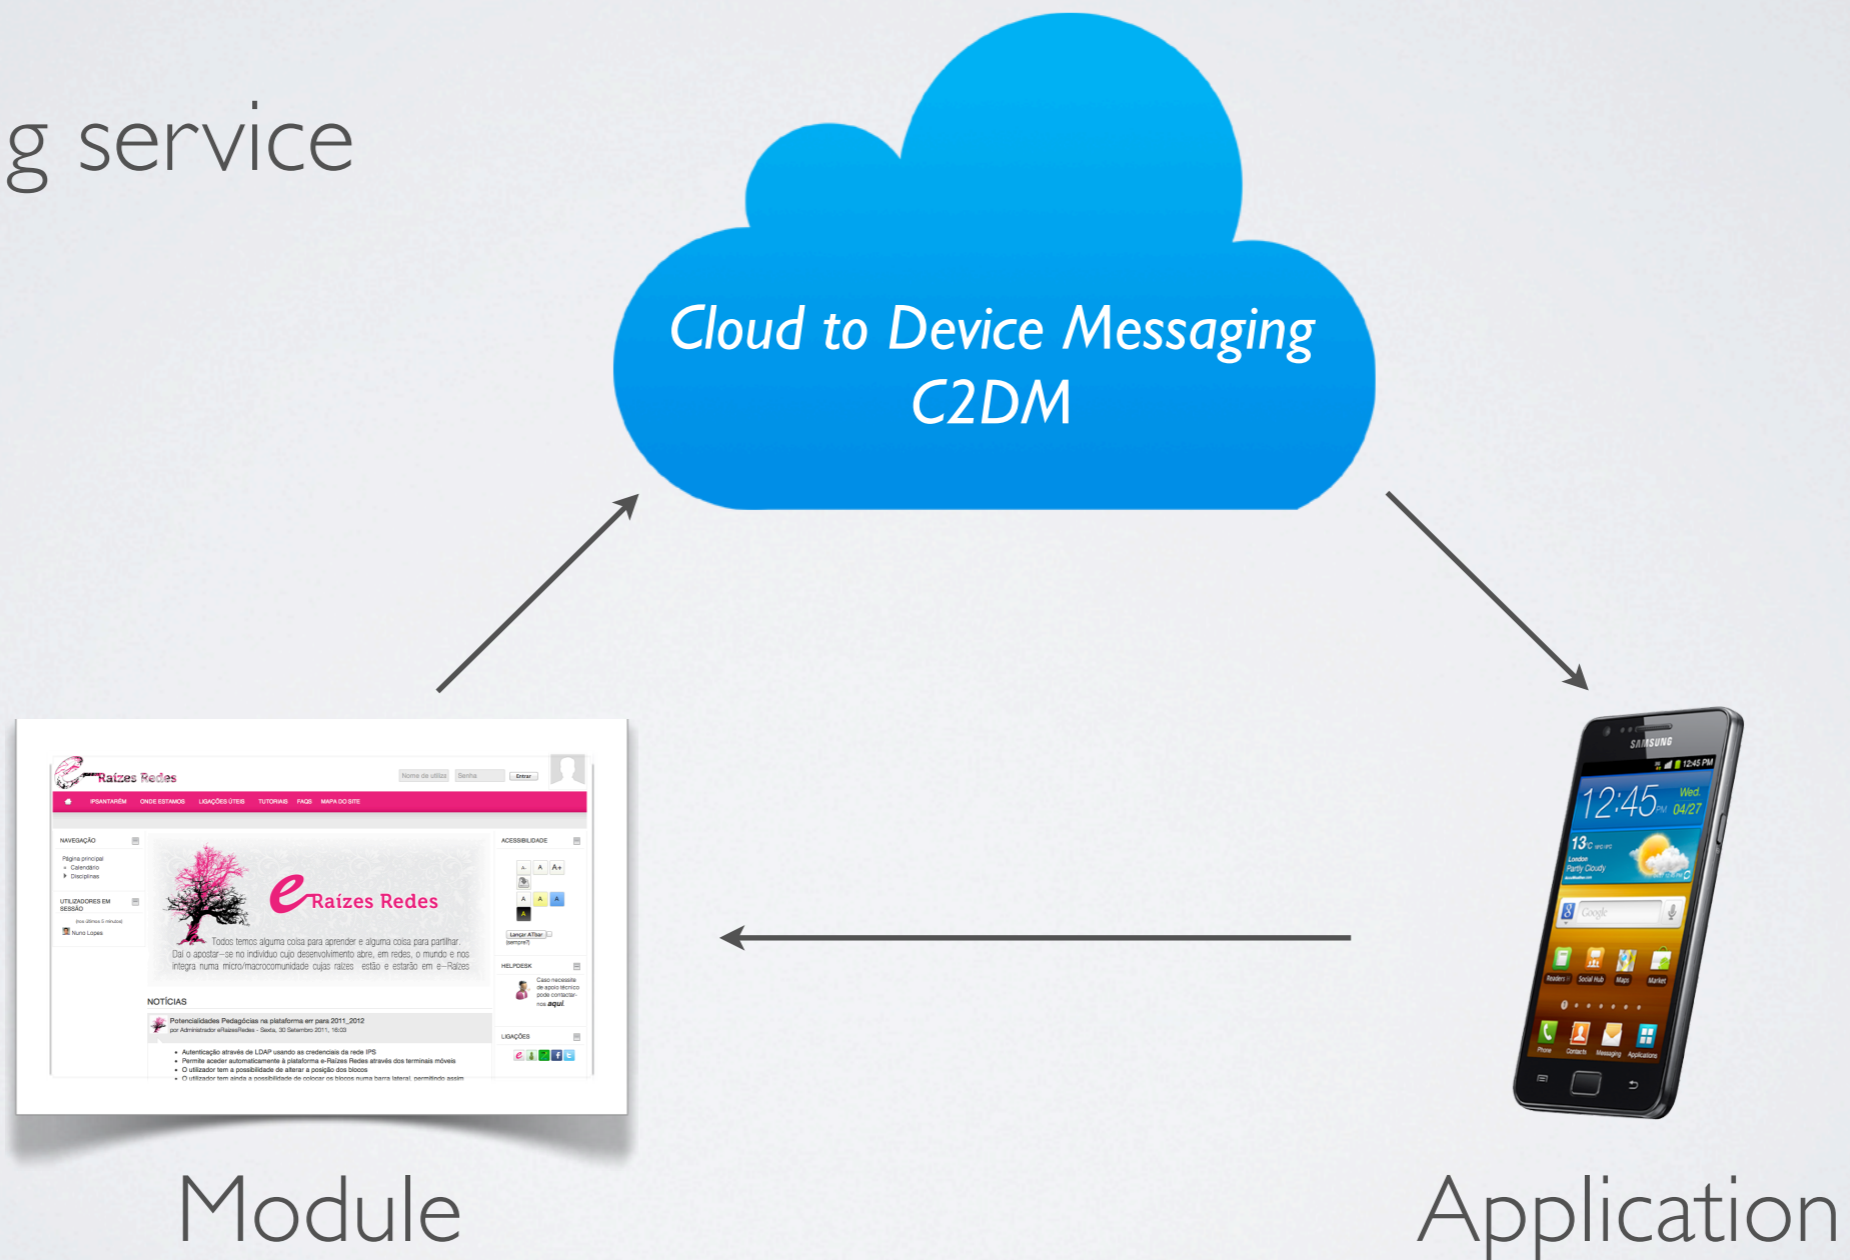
g service

Cloud to Device Messaging C2DM

Raízes Redes

Nome de utiliz Senha Entrar

IPSANTARÉM ONDE ESTAMOS LIGAÇÕES ÚTEIS TUTORIAIS FAQS MAPA DO SITE

NAVEGAÇÃO

Página principal
Calendário
Disciplinas

UTILIZADORES EM SESSÃO

Nuno Lopes

eRaízes Redes

Todos temos alguma coisa para aprender e alguma coisa para partilhar. Daí o apostar-se no indivíduo cujo desenvolvimento abre, em redes, o mundo e nos integra numa micro/macrocomunidade cujas raízes estão e estarão em e-Raízes

NOTÍCIAS

Potencialidades Pedagógicas na plataforma em para 2011_2012

ACESSIBILIDADE

HELPDESK

Caso necessite de apoio técnico pode contactar-nos aqui

LIGAÇÕES

SAMSUNG

12:45 Wed. 04/27

13°C

London Partly Cloudy

Google

Phone Contacts Messaging Applications

Module

Application